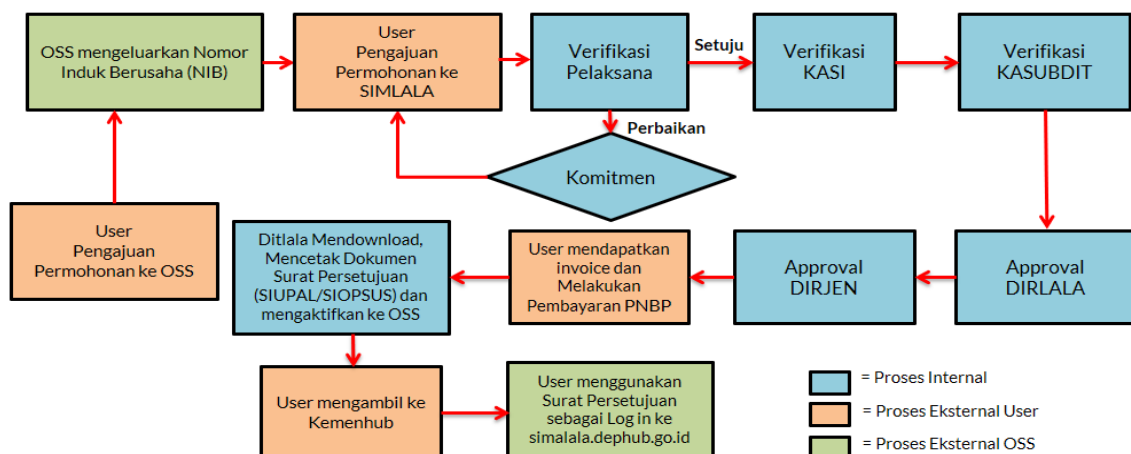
OSS mengeluarkan Nomor Induk Berusaha (NIB)

User Pengajuan Permohonan ke SIMLALA

Verifikasi Pelaksana

Setuju

Verifikasi KASI

Verifikasi KASUBDIT

Perbaikan

Komitmen

User Pengajuan Permohonan ke OSS

Ditlala Mendownload, Mencetak Dokumen Surat Persetujuan (SIUPAL/SIOPSUS) dan mengaktifkan ke OSS

User mendapatkan invoice dan Melakukan Pembayaran PNBP

Approval DIRJEN

Approval DIRLALA

User mengambil ke Kemenhub

User menggunakan Surat Persetujuan sebagai Log in ke simalala.dephub.go.id

= Proses Internal

= Proses Eksternal User

= Proses Eksternal OSS